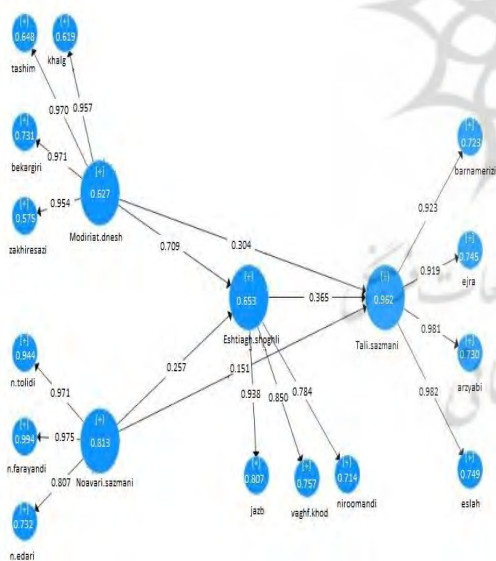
(+)
0.648
tashim

(+)
0.619
khalg

0.970
0.957

(+)
0.731
bekargiri

0.971

(+)
0.575
zakhiresazi

0.954

(+)
0.627
Modiriat.dnesh

0.709
0.304

(+)
0.653
Eshtiagh.shoghli

0.365

(+)
0.962
Tali.sazmani

(+)
0.723
barnamerizi

0.923

(+)
0.745
ejra

0.919

0.981

(+)
0.730
arzyabi

0.982

(+)
0.749
eslah

(+)
0.944
n.tolidi

0.971

0.257
0.151

(+)
0.994
n.farayandi

0.975

(+)
0.813
Noavari.sazmani

0.807

(+)
0.732
n.edari

0.938
0.850
0.784

(+)
0.807
jazb

(+)
0.757
vaghf.khod

(+)
0.714
niroomandi